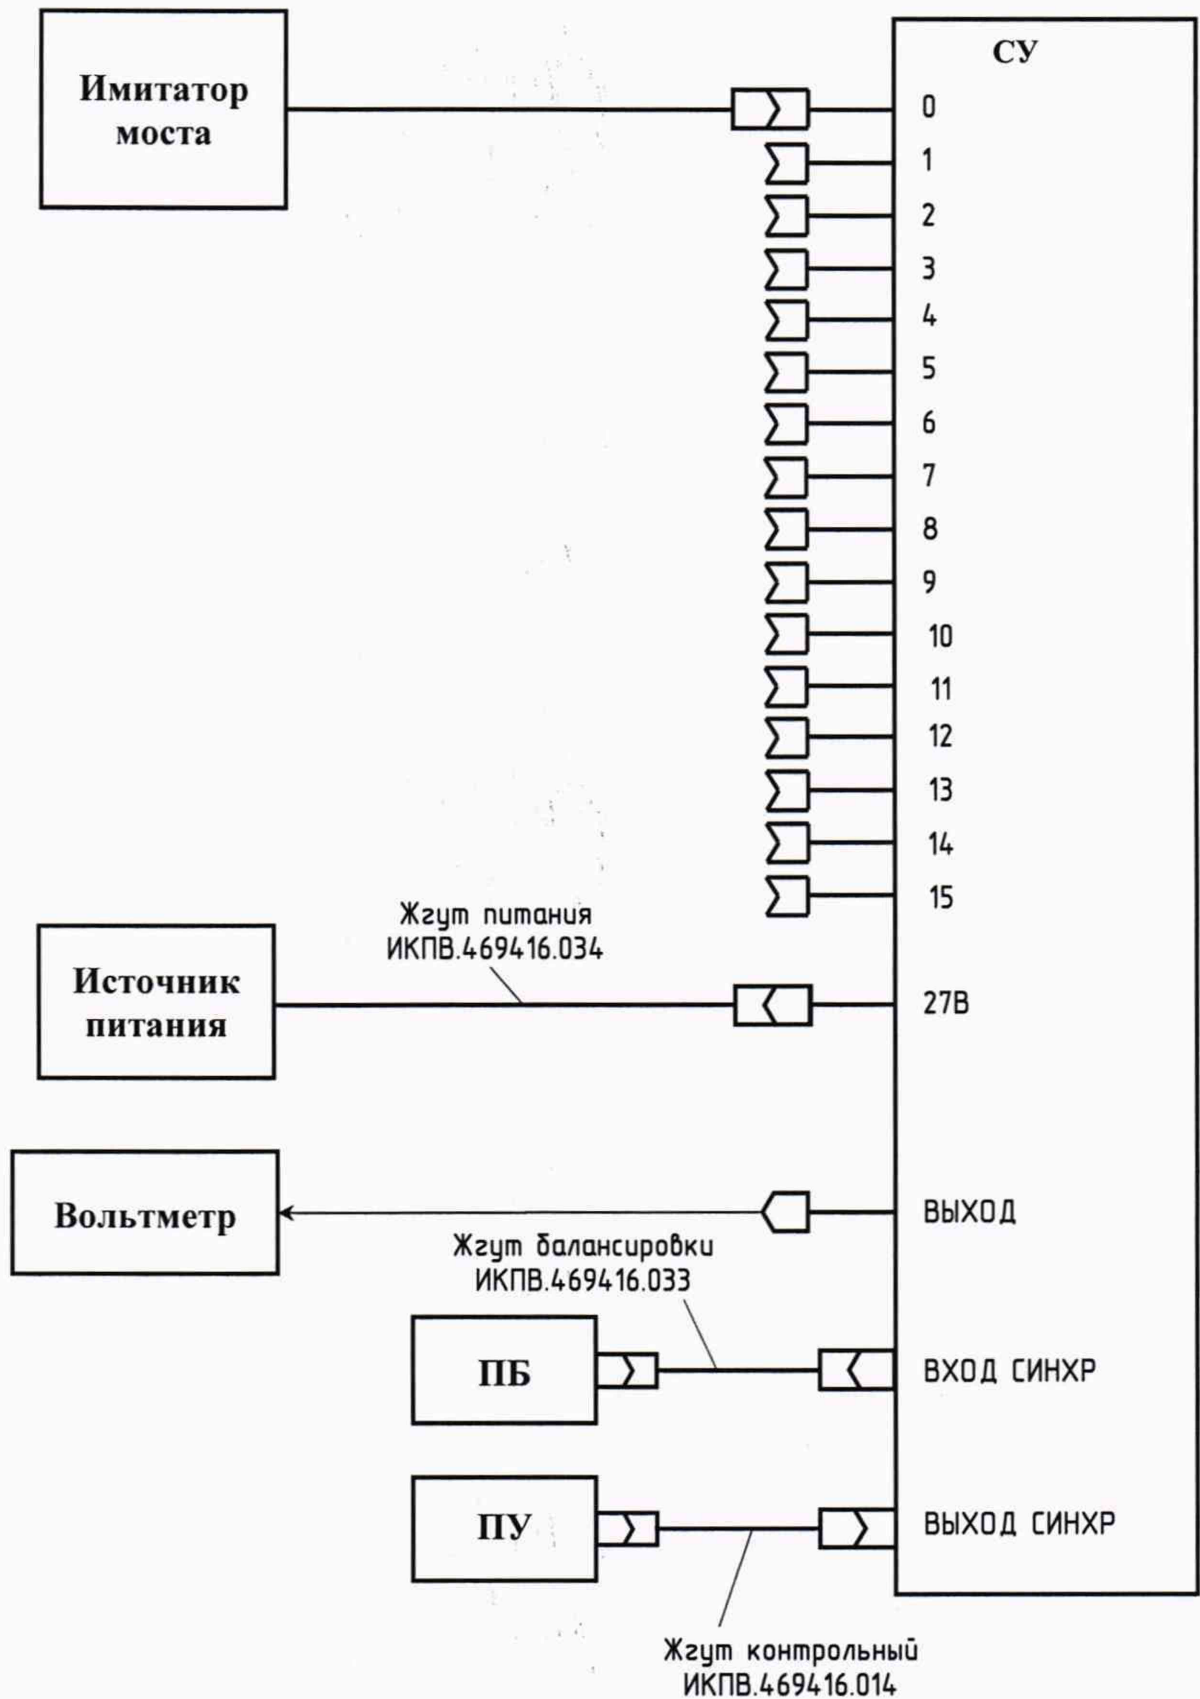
Имитатор моста

СУ

0
1
2
3
4
5
6
7
8
9
10
11
12
13
14
15

Жгут питания
ИКПВ.469416.034

Источник питания

27В

Вольтметр

ВЫХОД

Жгут балансировки
ИКПВ.469416.033

ПБ

ВХОД СИНХР

ПУ

ВЫХОД СИНХР

Жгут контрольный
ИКПВ.469416.014